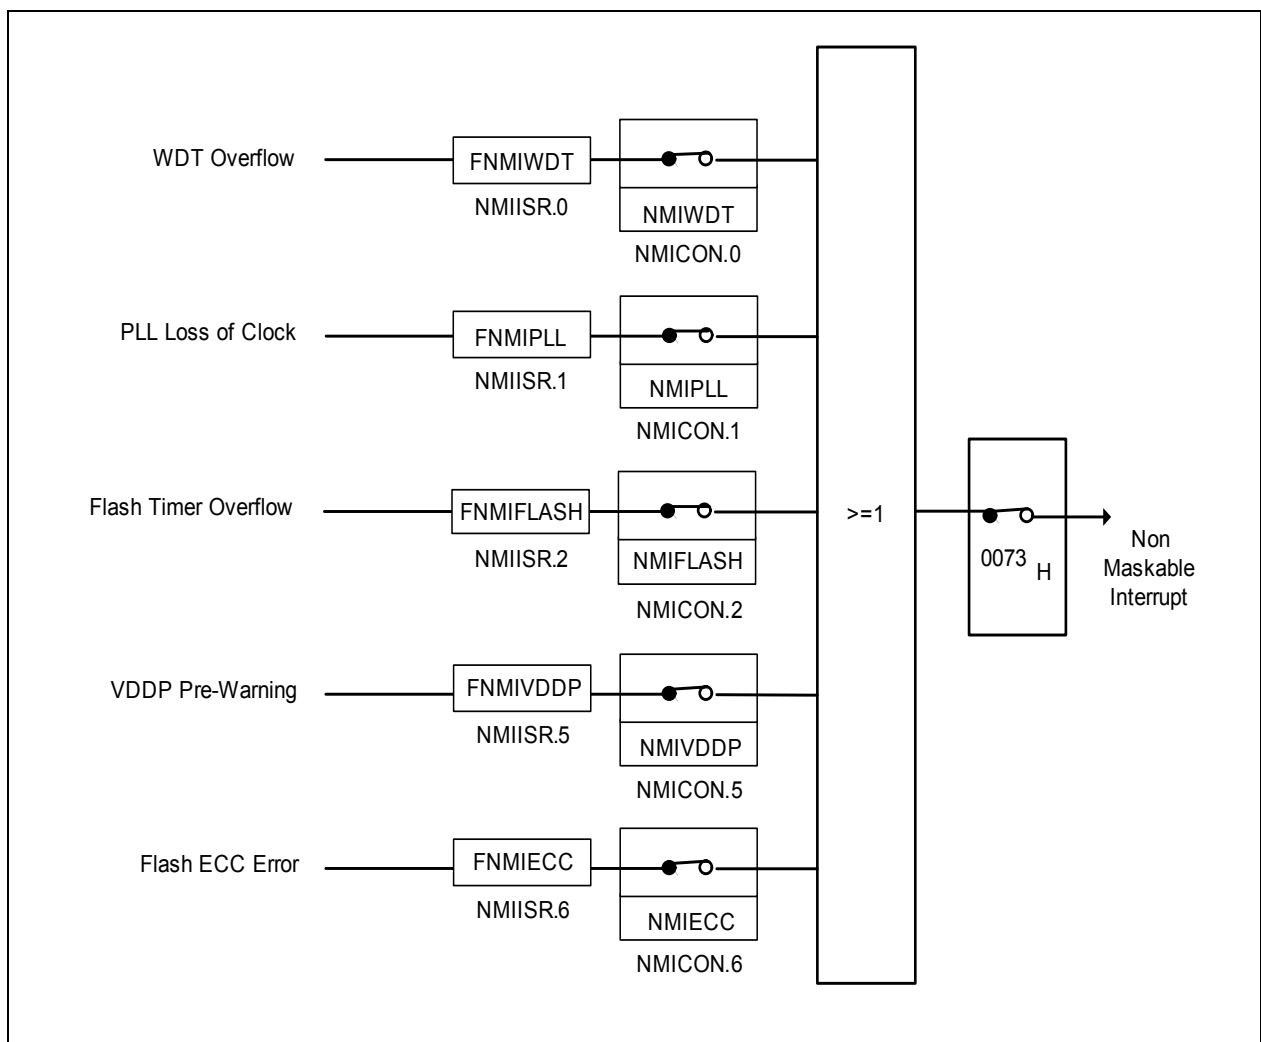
WDT Overflow
FNMIWDT
NMIISR.0
NMIWDT
NMICON.0

PLL Loss of Clock
FNMIPLL
NMIISR.1
NMIPLL
NMICON.1

Flash Timer Overflow
FNMIFLASH
NMIISR.2
NMIFLASH
NMICON.2

VDDP Pre-Warning
FNMIVDDP
NMIISR.5
NMIVDDP
NMICON.5

Flash ECC Error
FNMIECC
NMIISR.6
NMIECC
NMICON.6

>=1

0073 H

Non Maskable Interrupt